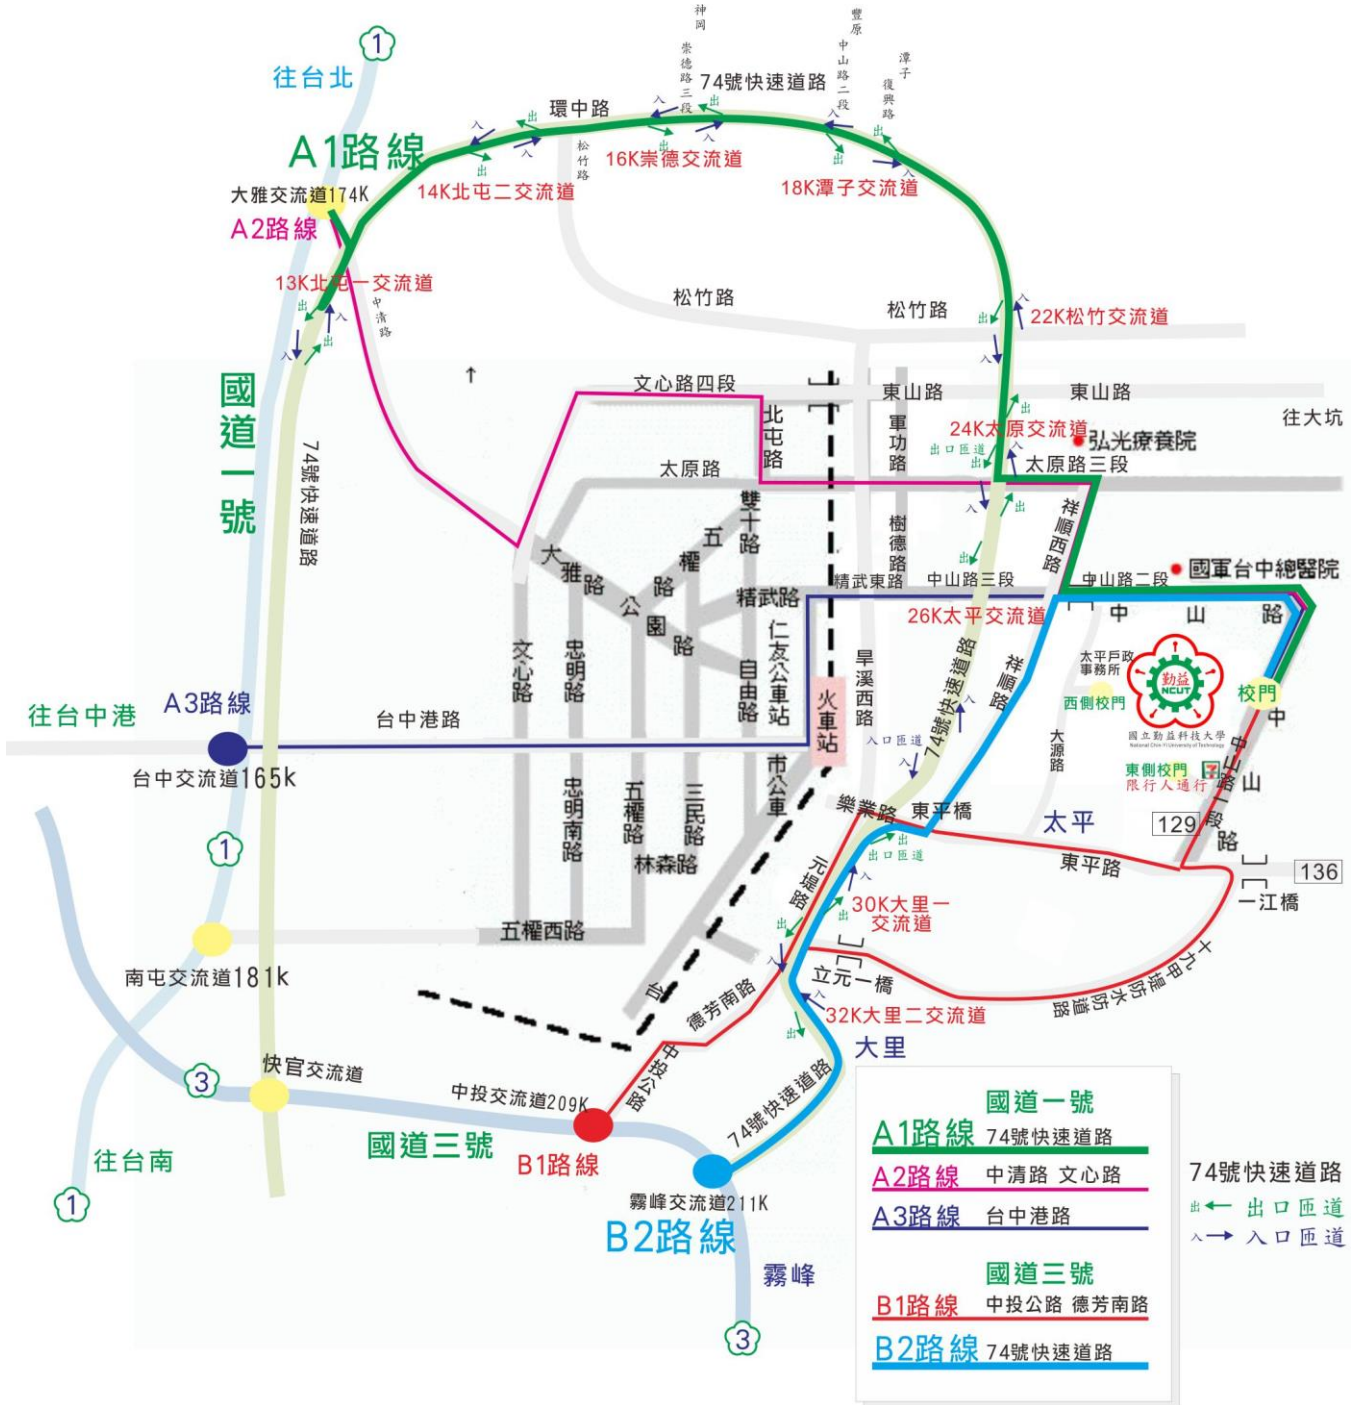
1
往台北
神岡
崇德路三段
74號快速道路
豐原
中山路二段
潭子
復興路
環中路
A1路線
松竹路
16K崇德交流道
18K潭子交流道
大雅交流道174K
14K北屯二交流道
A2路線
13K北屯一交流道
中清路
松竹路
松竹路
22K松竹交流道
國道一號
74號快速道路
文心路四段
東山路
東山路
往大坑
北屯路
軍功路
24K太原交流道
弘光療養院
太原路
太原路三段
雙十路
祥順西路
五權路
樹德路
大雅路
公園路
精武路
精武東路
中山路三段
中山路二段
國軍台中總醫院
26K太平交流道
中山路
文心路
忠明路
仁友公車站
自由路
火車站
旱溪西路
74號快速道路
祥順路
太平戶政事務所
西側校門
勤益 NCUT
國立勤益科技大學
校門
往台中港
A3路線
台中港路
大源路
東側校門 限行人通行
中山路一段
台中交流道165k
1
忠明南路
五權路
三民路
市公車
樂業路
東平橋
太平
129
東平路
136
林森路
元堤路
30K大里一交流道
一江橋
五權西路
十九甲堤防水防道路
南屯交流道181k
立元一橋
32K大里二交流道
德芳南路
台
大里
3
快官交流道
中投公路
74號快速道路
中投交流道209K
國道三號
B1路線
往台南
霧峰交流道211K
1
B2路線
霧峰
3
國道一號
A1路線 74號快速道路
A2路線 中清路 文心路
A3路線 台中港路
國道三號
B1路線 中投公路 德芳南路
B2路線 74號快速道路
74號快速道路
出← 出口匝道
入→ 入口匝道